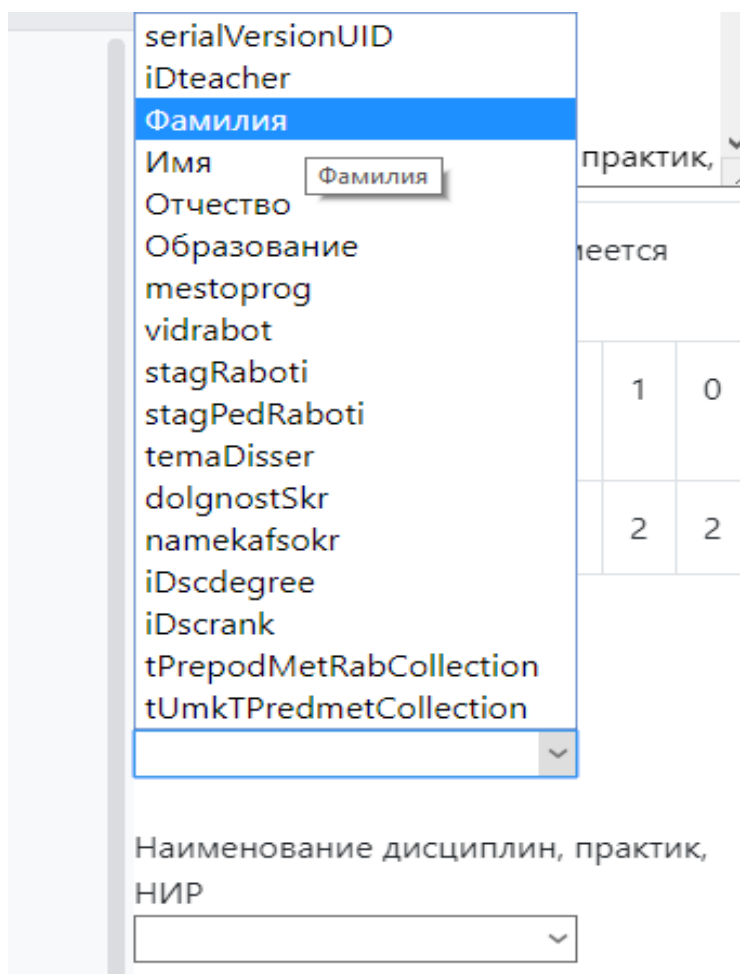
serialVersionUID
iDteacher
Фамилия
Имя
Фамилия
Отчество
Образование
mestoprog
vidrabot
stagRaboti
stagPedRaboti
temaDisser
dolgnostSkr
namekafsokr
iDscdegree
iDscrank
tPrepodMetRabCollection
tUmkTPredmetCollection

практик,

меется

| 1 | 0 |
|---|---|
| 2 | 2 |

Наименование дисциплин, практик, НИР